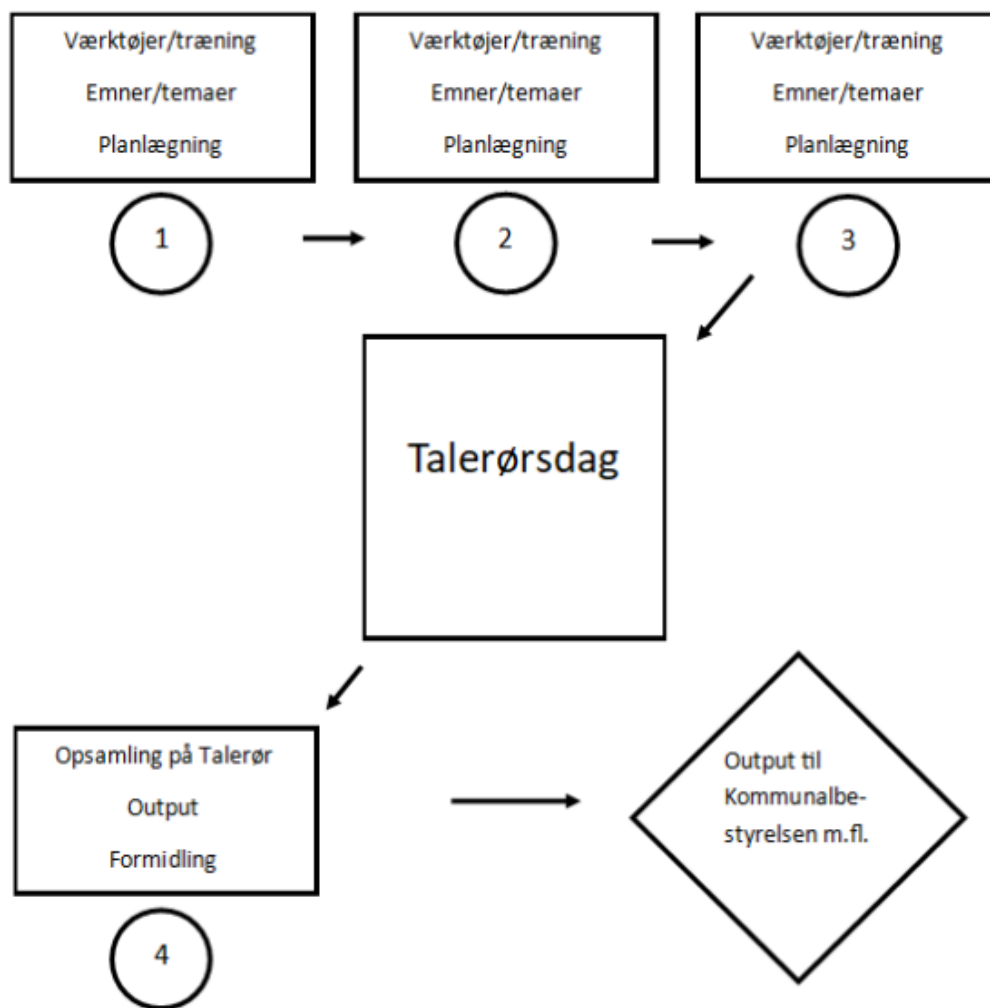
Værktøjer/træning

Emner/temaer

Planlægning

1

Værktøjer/træning

Emner/temaer

Planlægning

2

Værktøjer/træning

Emner/temaer

Planlægning

3

Talerørsdag

Opsamling på Talerør

Output

Formidling

4

Output til Kommunalbestyrelsen m.fl.